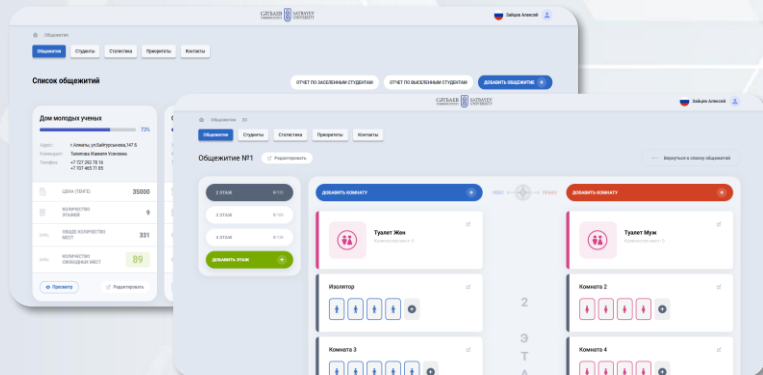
Общежития

SATBAYEV UNIVERSITY

Зайцев Алексей

Общежития Студенты Статистика Приоритеты Контакты

Список общежитий

ОТЧЕТ ПО ЗАСЕЛЕННЫМ СТУДЕНТАМ ОТЧЕТ ПО ВЫСЕЛЕННЫМ СТУДЕНТАМ ДОБАВИТЬ ОБЩЕЖИТИЕ

Дом молодых ученых

73%

Адрес г.Алматы, ул.Сатпаева,147.6
Комендант Тажиева Жанара Усеновна
Телефон +7 727 292 78 16 +7 707 465 11 65

ЦЕНА (ТЕНГЕ) 35000
КОЛИЧЕСТВО ЭТАЖЕЙ 9
ОБЩЕЕ КОЛИЧЕСТВО МЕСТ 331
КОЛИЧЕСТВО СВОБОДНЫХ МЕСТ 89

Просмотр Редактировать

SATBAYEV UNIVERSITY

Зайцев Алексей

Общежития

Общежития Студенты Статистика Приоритеты Контакты

Общежитие №1 Редактировать

Вернуться к списку общежитий

2 ЭТАЖ
3 ЭТАЖ
4 ЭТАЖ
ДОБАВИТЬ ЭТАЖ

ДОБАВИТЬ КОМНАТУ

ДОБАВИТЬ КОМНАТУ

Туалет Жен
Туалет Муж

Изолятор
Комната 2
Комната 3
Комната 4

2
Э
Т
А